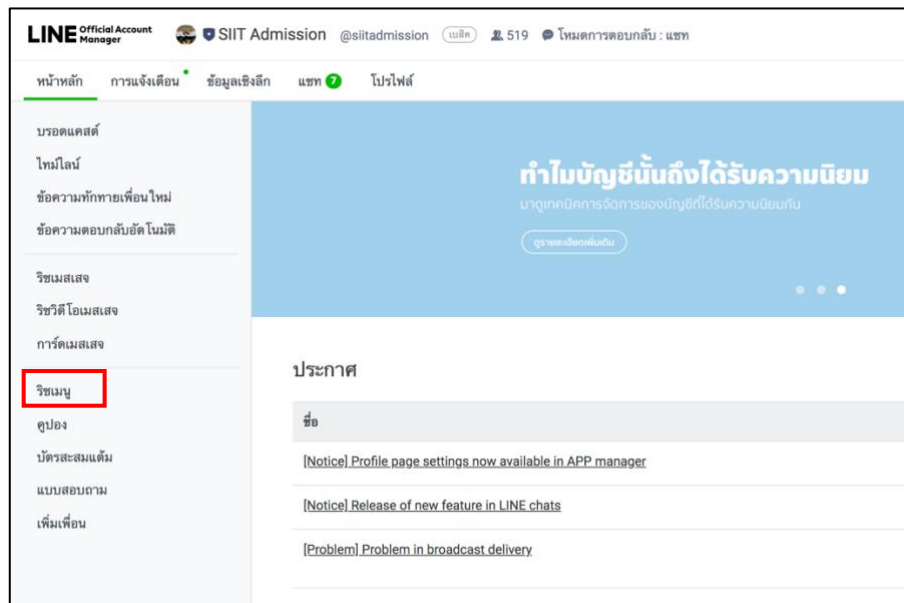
LINE Official Account Manager SIIT Admission @siitadmission (เบสิค) 519 โหมดการตอบกลับ : แชท

หน้าหลัก การแจ้งเตือน ข้อมูลเชิงลึก แชท 7 โปรไฟล์

บรอดแคสต์
ไทม์ไลน์
ข้อความทักทายเพื่อนใหม่
ข้อความตอบกลับอัตโนมัติ

ริชเมสเสจ
ริชวิดีโอเมสเสจ
การ์ดเมสเสจ

ริชเมนู
คูปอง
บัตรสะสมแต้ม
แบบสอบถาม
เพิ่มเพื่อน

ทำไมบัญชีนั้นถึงได้รับความนิยม
มาดูเทคนิคการจัดการของบัญชีที่ได้รับความนิยมกัน
ดูรายละเอียดเพิ่มเติม

ประกาศ

ชื่อ

[Notice] Profile page settings now available in APP manager

[Notice] Release of new feature in LINE chats

[Problem] Problem in broadcast delivery